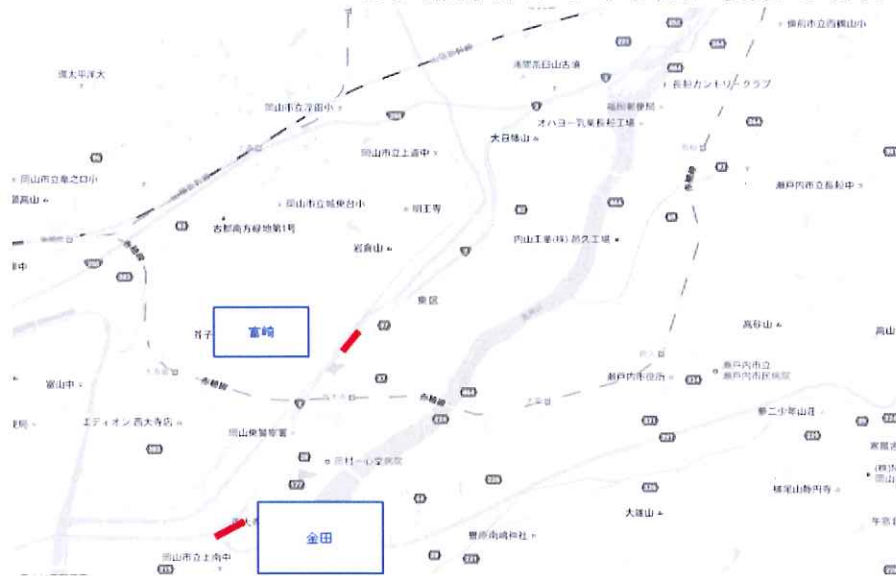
環太平洋大

岡山市立浮田中

岡山市立上道中

岡山市立高之口中

龍ノ口山

岡山市立城東台中

明王寺

吉都南方経塚第1号

岩倉山

東区

大日様山

長船カントリークラブ

オハヨー乳業長船工場

内山工業(株)邑久工場

瀬戸内市立長船中

高砂山

瀬戸内市役所

瀬戸内市立瀬戸内市民病院

岡山東警察署

エディオン西大寺店

富山中

富崎

金田

岡山市立上南中

大雄山

豊原南島神社

第二少年山荘

宗形山寿円寺

高山